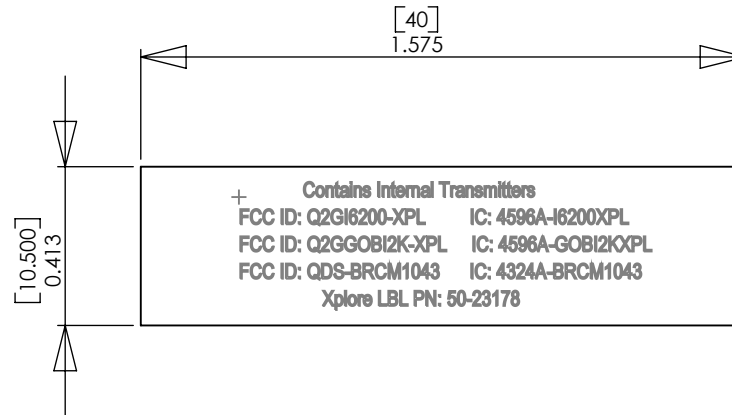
[40]
1.575

[10.500]
0.413

Contains Internal Transmitters
FCC ID: Q2GI6200-XPL IC: 4596A-I6200XPL
FCC ID: Q2GGOBI2K-XPL IC: 4596A-GOBI2KXPL
FCC ID: QDS-BRCM1043 IC: 4324A-BRCM1043
Xplore LBL PN: 50-23178